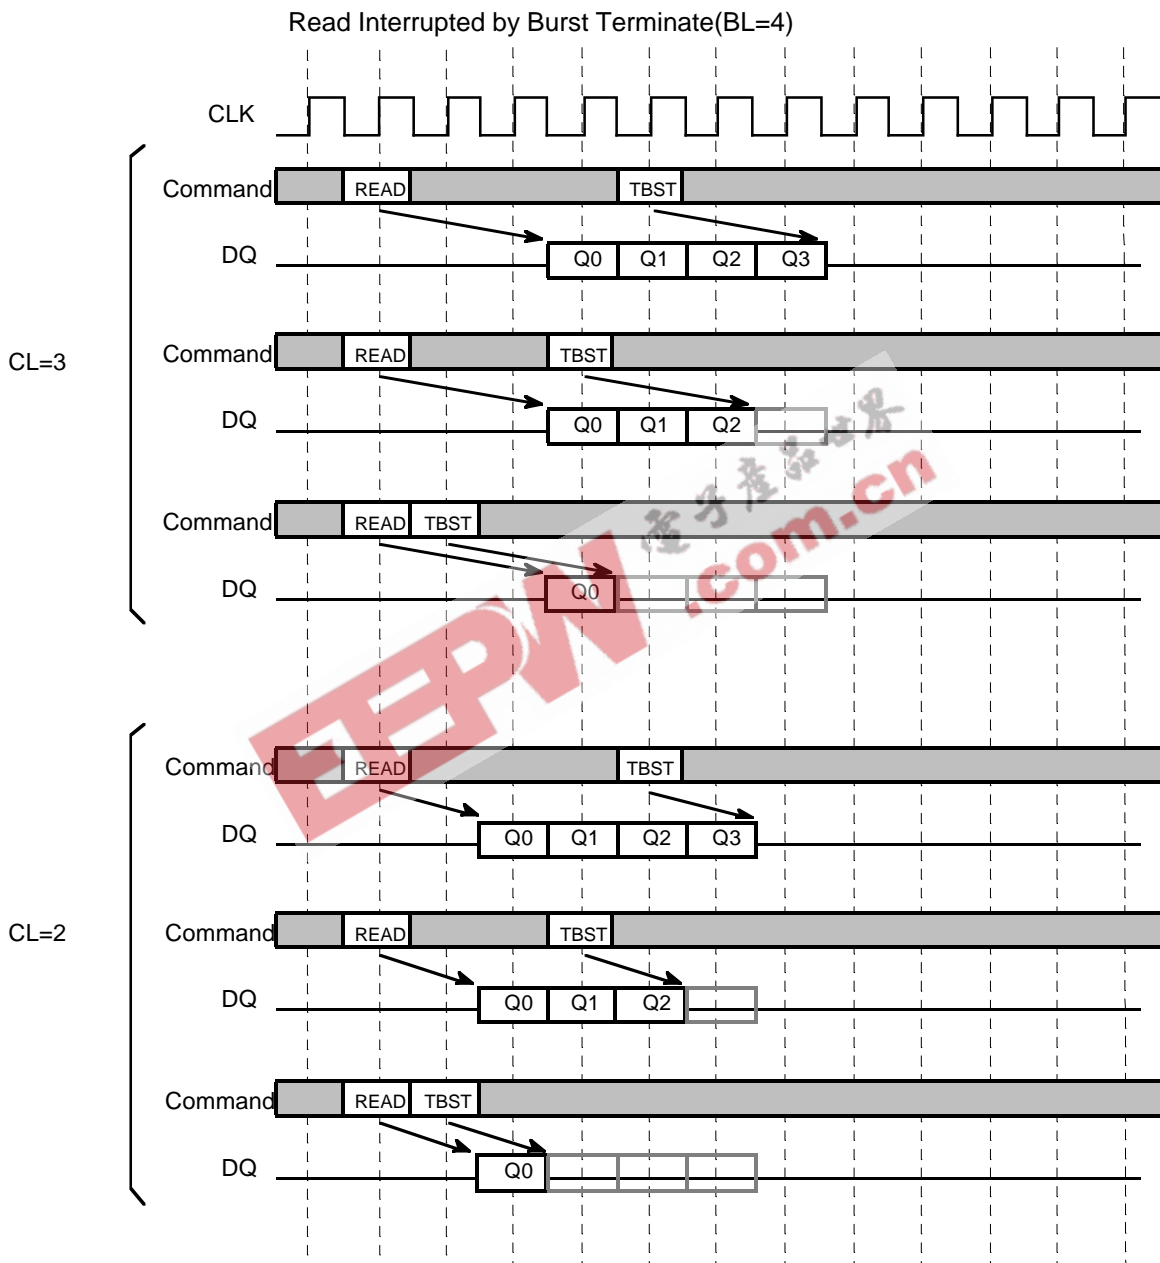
Read Interrupted by Burst Terminate(BL=4)

CLK

CL=3

Command READ TBST
DQ Q0 Q1 Q2 Q3

Command READ TBST
DQ Q0 Q1 Q2

Command READ TBST
DQ Q0

CL=2

Command READ TBST
DQ Q0 Q1 Q2 Q3

Command READ TBST
DQ Q0 Q1 Q2

Command READ TBST
DQ Q0

EEPW 電子產品世界 .com.cn